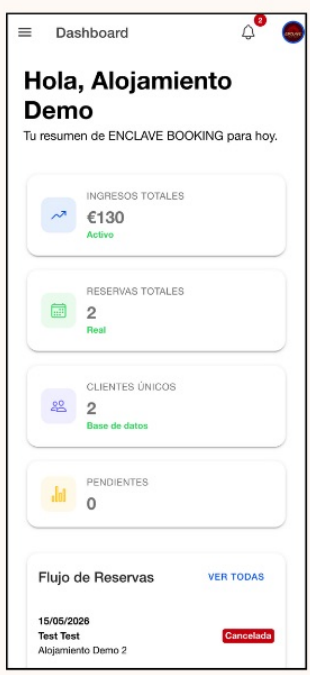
Dashboard

2

ENCLAVE

Hola, Alojamiento Demo

Tu resumen de ENCLAVE BOOKING para hoy.

INGRESOS TOTALES
€130
Activo

RESERVAS TOTALES
2
Real

CLIENTES ÚNICOS
2
Base de datos

PENDIENTES
0

Flujo de Reservas
VER TODAS

15/05/2026
Test Test
Alojamiento Demo 2
Cancelada